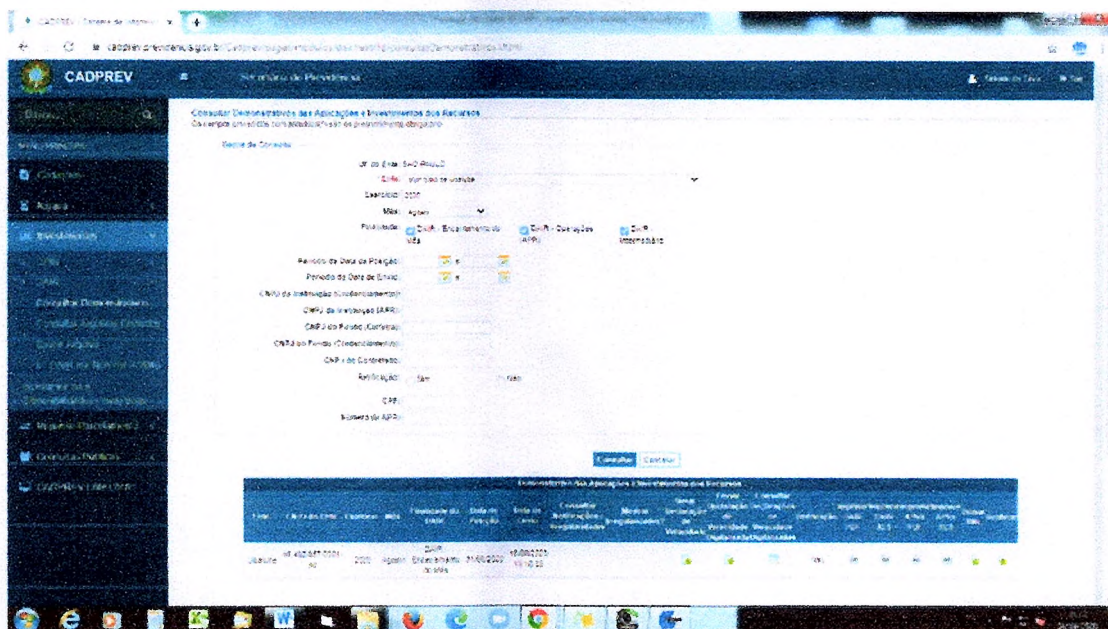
CADPREV

Secretaria de Previdência

Consultar Demonstrativos das Aplicações e Investimentos dos Recursos

Consulta de Consulta

UF do Ente: SÃO PAULO

Ente: Município de Ubatuba

Exercício: 2020

Mês: Agosto

Finalidade: DAIR - Encerramento do Mês   DAIR - Operações (APR)   DAIR Intermediário

Período da Data de Posição: a

Período da Data de Envio: a

CNPJ da Instituição (Credenciamento):

CNPJ da Instituição (APR):

CNPJ do Fundo (Carteira):

CNPJ do Fundo (Credenciamento):

CNPJ do Contratado:

Retificação: Sim   Não

CPF:

Número da APR:

Consultar   Cancelar

Demonstrativos das Aplicações e Investimentos dos Recursos

| Ente | CNPJ do Ente | Exercício | Mês | Finalidade do DAIR | Data de Posição | Data de Envio | Consultar Instituições Irregularidades | Mostrar Irregularidades | Gerar Declaração de Veracidade | Enviar Declaração de Veracidade Digitalizada | Consultar Declarações de Veracidade Digitalizadas | Retificação | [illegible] | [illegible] | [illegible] | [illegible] | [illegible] | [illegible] | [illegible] |
|---|---|---|---|---|---|---|---|---|---|---|---|---|---|---|---|---|---|---|---|
| Ubatuba | 46.482.857/0001-96 | 2020 | Agosto | DAIR Encerramento do Mês | 31/08/2020 | 18/09/2020 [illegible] | | | | | | | | | | | | | |